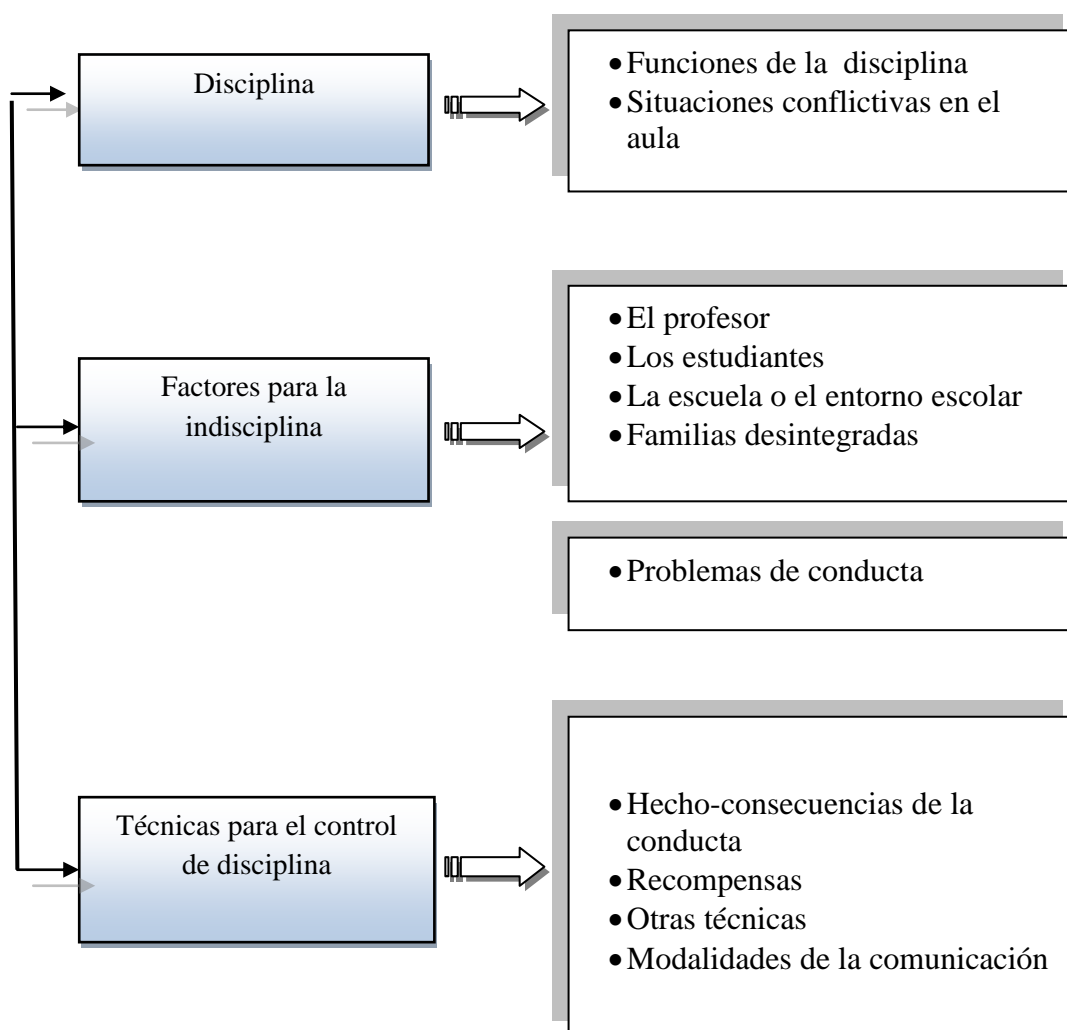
Disciplina

- Funciones de la disciplina
- Situaciones conflictivas en el aula

Factores para la indisciplina

- El profesor
- Los estudiantes
- La escuela o el entorno escolar
- Familias desintegradas

- Problemas de conducta

Técnicas para el control de disciplina

- Hecho-consecuencias de la conducta
- Recompensas
- Otras técnicas
- Modalidades de la comunicación